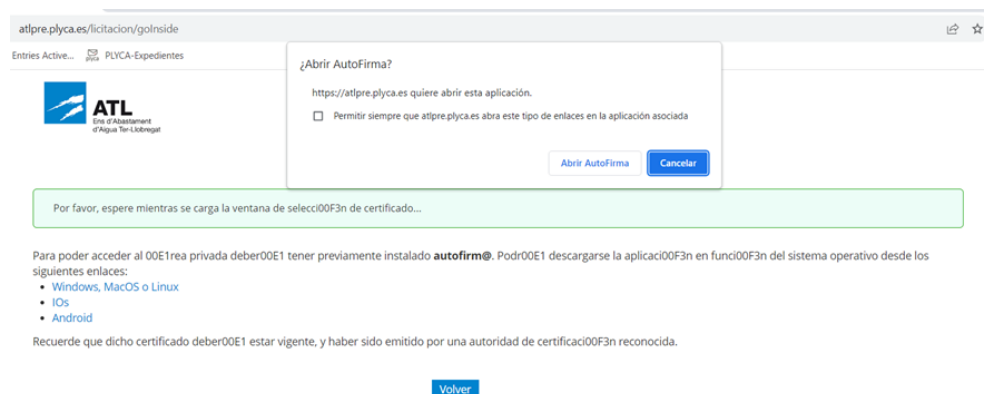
atlpre.plyca.es/licitacion/goInside

Entries Active... PLYCA-Expedientes

ATL
Ens d'Abastament d'Aigua Ter-Llobregat

¿Abrir AutoFirma?

https://atlpre.plyca.es quiere abrir esta aplicación.

Permitir siempre que atlpre.plyca.es abra este tipo de enlaces en la aplicación asociada

Abrir AutoFirma

Cancelar

Por favor, espere mientras se carga la ventana de selecci00F3n de certificado...

Para poder acceder al 00E1rea privada deber00E1 tener previamente instalado **autofirm@**. Podr00E1 descargarse la aplicaci00F3n en funci00F3n del sistema operativo desde los siguientes enlaces:
- Windows, MacOS o Linux
- IOs
- Android

Recuerde que dicho certificado deber00E1 estar vigente, y haber sido emitido por una autoridad de certificaci00F3n reconocida.

Volver